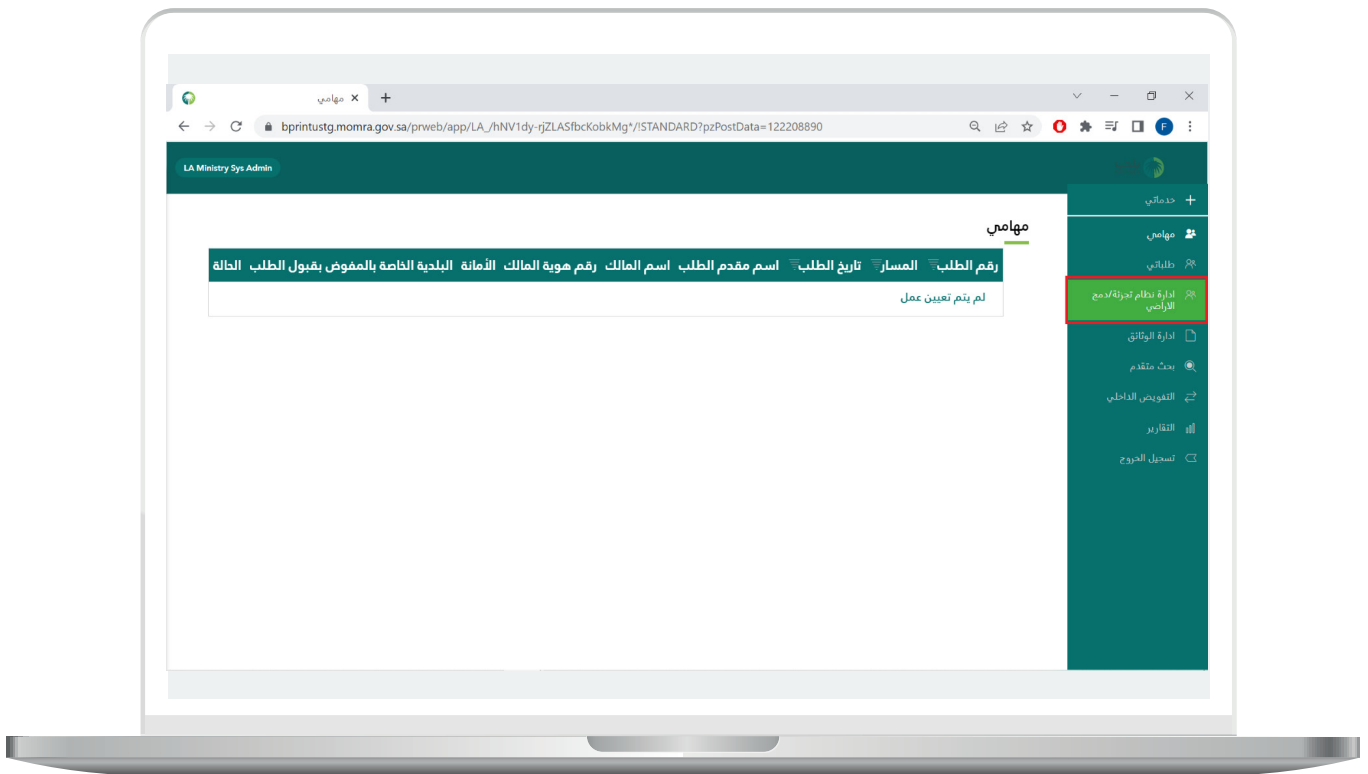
مهامي

bprintustg.momra.gov.sa/prweb/app/LA_/hNV1dy-rjZLASfbcKobkMg*/!STANDARD?pzPostData=122208890

F

LA Ministry Sys Admin

خدماتي
مهامي
طلباتي
ادارة نظام تجزئة/دمج الاراضي
ادارة الوثائق
بحث متقدم
التفويض الداخلي
التقارير
تسجيل الخروج

مهامي

| رقم الطلب | المسار | تاريخ الطلب | اسم مقدم الطلب | اسم المالك | رقم هوية المالك | الأمانة | البلدية | الخاصة بالمفوض بقبول الطلب | الحالة |
|---|---|---|---|---|---|---|---|---|---|
| لم يتم تعيين عمل | | | | | | | | | |